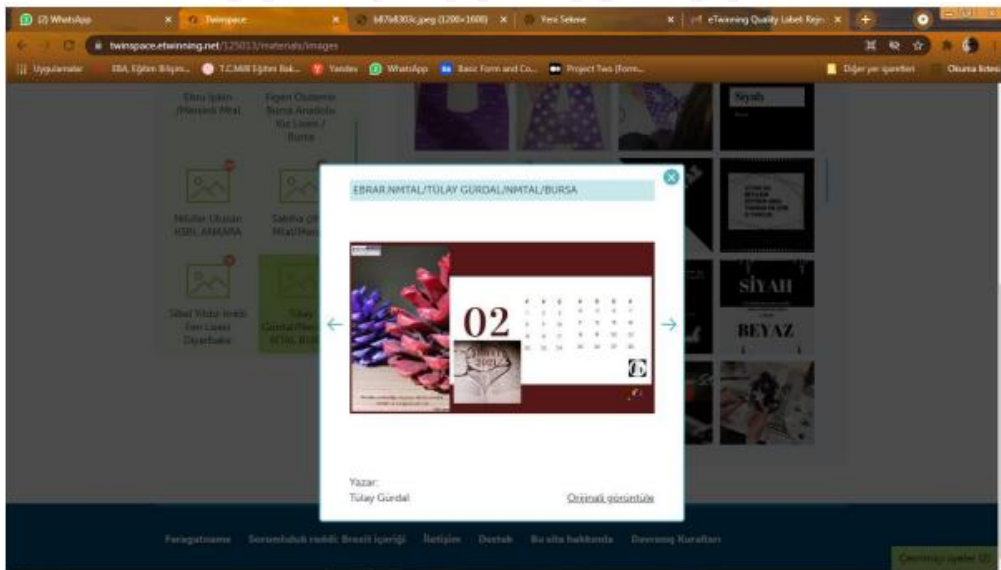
(2) WhatsApp
Twinspace
b87e8303c.jpeg (1200×1600)
Yeni Sekme
eTwinning Quality Label Rejn
twinspace.etwinning.net/125013/materials/images
Uygulamalar
EBA, Eğitim Bilişim...
T.C.Milli Eğitim Bak...
Yandex
WhatsApp
Basic Form and Co...
Project Two (Form...
Diğer yer işaretleri
Okuma listesi

Ebru İpkin (Mersedi Mta)
Figen Özdemir Bursa Anadolu Kız Lisesi / Bursa
Nilüfer Ulusan KSBL ANKARA
Sabiha çe Mtal/Mer
Sibel Yıldız İnebi Fen Lisesi Diyarbakır
Tülay Gürdal/Ne MTAL BUR

Siyah
SİYAH
BEYAZ

EBRAR.NMTAL/TÜLAY GÜRDAL/NMTAL/BURSA

02

Yazar:
Tülay Gürdal
Orijinali görüntüle

Feragatname
Sorumluluk reddi: Bireyli içeriği
İletişim
Destek
Bu site hakkında
Davranış Kuralları
Çevrimiçi üyeler (0)